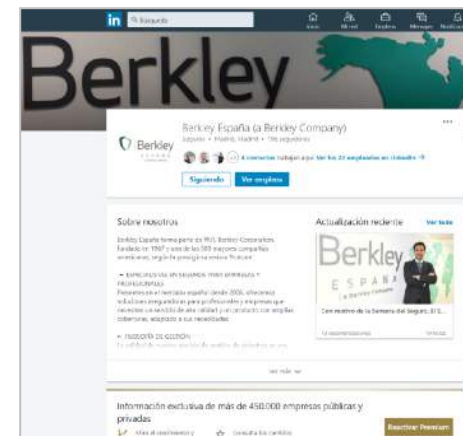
in Búsqueda

Inicio Mi red Empleos Mensajes Notificaciones

Berkley

Berkley

Berkley España (a Berkley Company)

Seguros • Madrid, Madrid • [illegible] seguidores

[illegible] Ver los 23 empleados en LinkedIn →

Siguiendo Ver empleos

Sobre nosotros

Berkley España forma parte de W.R. Berkley Corporation, fundada en 1967 y una de las 500 mayores compañías americanas, según la prestigiosa revista Fortune.

• ESPECIALISTAS EN SEGUROS PARA EMPRESAS Y PROFESIONALES
Presentes en el mercado español desde 2006, ofrecemos soluciones aseguradoras para profesionales y empresas que necesitan un servicio de alta calidad y un producto con amplias coberturas, adaptado a sus necesidades.

• FILOSOFÍA DE GESTIÓN
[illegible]

Actualización reciente

Ver todo

Berkley
ESPAÑA
(a Berkley Company)

Con motivo de la Semana del Seguro, El S...

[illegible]

Ver más

Información exclusiva de más de 450.000 empresas públicas y privadas

Más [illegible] Consulta los cambios

Reactivar Premium